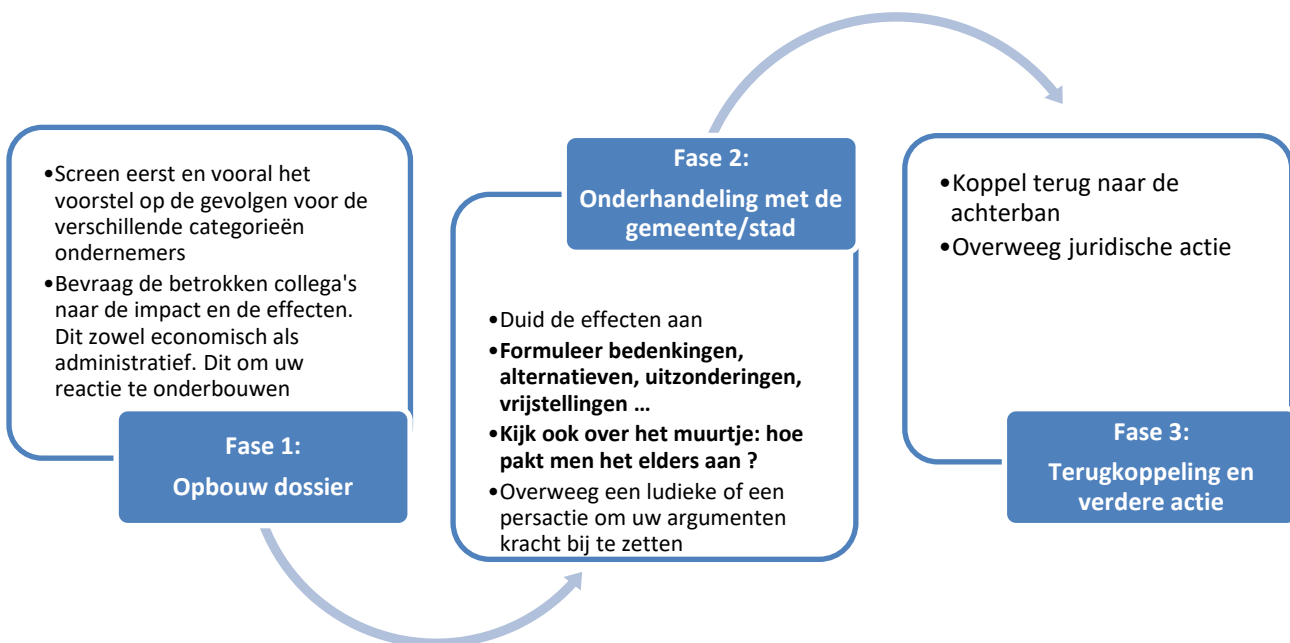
•Screen eerst en vooral het voorstel op de gevolgen voor de verschillende categorieën ondernemers

•Bevraag de betrokken collega's naar de impact en de effecten. Dit zowel economisch als administratief. Dit om uw reactie te onderbouwen

Fase 1:
Opbouw dossier

Fase 2:
Onderhandeling met de gemeente/stad

•Duid de effecten aan

•**Formuleer bedenkingen, alternatieven, uitzonderingen, vrijstellingen …**

•**Kijk ook over het muurtje: hoe pakt men het elders aan ?**

•Overweeg een ludieke of een persactie om uw argumenten kracht bij te zetten

•Koppel terug naar de achterban

•Overweeg juridische actie

Fase 3:
Terugkoppeling en verdere actie